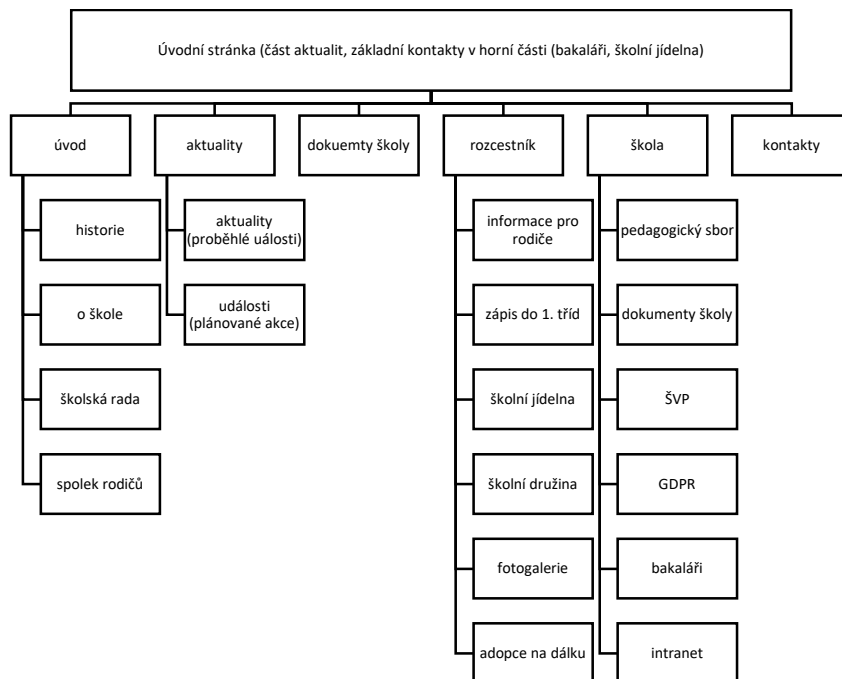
Úvodní stránka (část aktualit, základní kontakty v horní části (bakaláři, školní jídelna)

úvod

historie

o škole

školská rada

spolek rodičů

aktuality

aktuality (proběhlé uálosti)

události (plánované akce)

dokuemty školy

rozcestník

informace pro rodiče

zápis do 1. tříd

školní jídelna

školní družina

fotogalerie

adopce na dálku

škola

pedagogický sbor

dokumenty školy

ŠVP

GDPR

bakaláři

intranet

kontakty